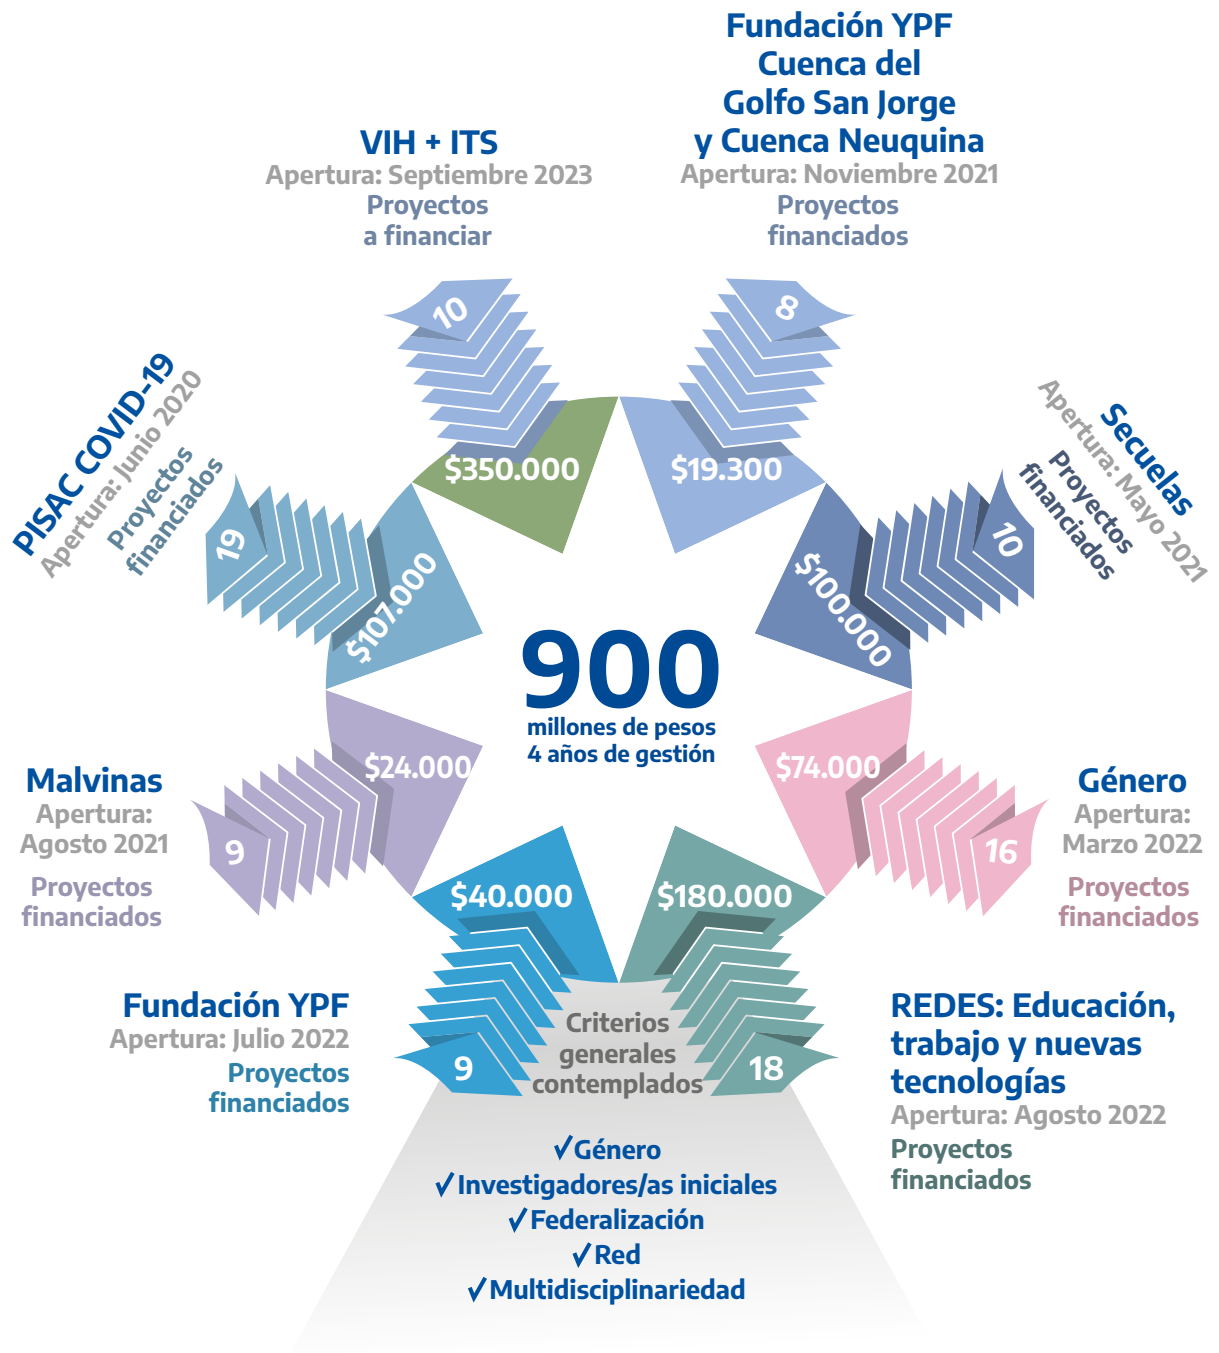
Fundación YPF Cuenca del Golfo San Jorge y Cuenca Neuquina
Apertura: Noviembre 2021
Proyectos financiados
8
$19.300

VIH + ITS
Apertura: Septiembre 2023
Proyectos a financiar
10
$350.000

PISAC COVID-19
Apertura: Junio 2020
Proyectos financiados
19
$107.000

Secuelas
Apertura: Mayo 2021
Proyectos financiados
10
$100.000

900
millones de pesos
4 años de gestión

Malvinas
Apertura: Agosto 2021
Proyectos financiados
9
$24.000

Género
Apertura: Marzo 2022
Proyectos financiados
16
$74.000

$40.000
$180.000

Fundación YPF
Apertura: Julio 2022
Proyectos financiados
9

REDES: Educación, trabajo y nuevas tecnologías
Apertura: Agosto 2022
Proyectos financiados
18

Criterios generales contemplados
✓Género
✓Investigadores/as iniciales
✓Federalización
✓Red
✓Multidisciplinariedad